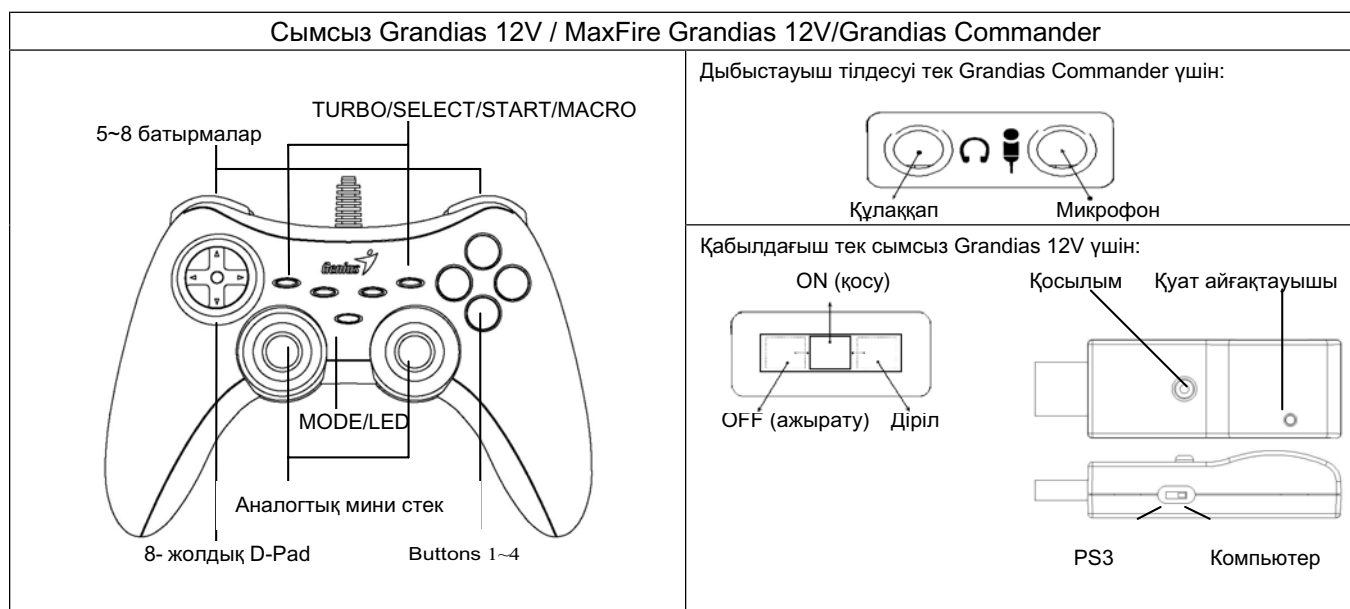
Сымсыз Grandias 12V / MaxFire Grandias 12V/Grandias Commander

TURBO/SELECT/START/MACRO

5~8 батырмалар

Genius

MODE/LED

Аналогтық мини стек

8- жолдық D-Pad

Buttons 1~4

Дыбыстауыш тілдесуі тек Grandias Commander үшін:

Құлаққап

Микрофон

Қабылдағыш тек сымсыз Grandias 12V үшін:

ON (қосу)

OFF (ажырату)

Діріл

Қосылым

Қуат айғақтауышы

PS3

Компьютер